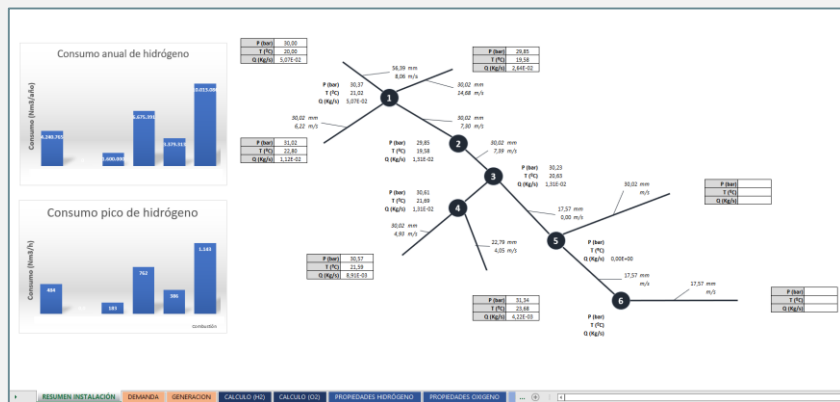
Consumo anual de hidrógeno

Consumo (Nm3/año)

6.240.761
2.600.000
6.675.391
3.379.313
10.013.096

Consumo pico de hidrógeno

Consumo (Nm3/h)

404
183
762
386
1.143

combustión

| P (bar) | 30,00 |
|---|---|
| T (ºC) | 20,00 |
| Q (Kg/s) | 5,07E-02 |

| P (bar) | 29,85 |
|---|---|
| T (ºC) | 19,58 |
| Q (Kg/s) | 2,64E-02 |

58,39 mm
8,06 m/s

P (bar) 30,37
T (ºC) 21,02
Q (Kg/s) 5,07E-02

1

30,02 mm
14,66 m/s

30,02 mm
6,22 m/s

30,02 mm
7,80 m/s

| P (bar) | 31,02 |
|---|---|
| T (ºC) | 22,80 |
| Q (Kg/s) | 1,12E-02 |

2

P (bar) 29,85
T (ºC) 19,58
Q (Kg/s) 1,31E-02

30,02 mm
7,86 m/s

3

P (bar) 30,23
T (ºC) 20,65
Q (Kg/s) 1,31E-02

30,02 mm
m/s

| P (bar) | |
|---|---|
| T (ºC) | |
| Q (Kg/s) | |

P (bar) 30,61
T (ºC) 21,69
Q (Kg/s) 1,31E-02

4

17,57 mm
0,00 m/s

30,02 mm
4,93 m/s

22,79 mm
4,05 m/s

5

P (bar)
T (ºC)
Q (Kg/s) 0,00E+00

| P (bar) | 30,37 |
|---|---|
| T (ºC) | 21,59 |
| Q (Kg/s) | 8,91E-03 |

17,57 mm
m/s

17,57 mm
m/s

6

| P (bar) | |
|---|---|
| T (ºC) | |
| Q (Kg/s) | |

| P (bar) | 31,34 |
|---|---|
| T (ºC) | 23,68 |
| Q (Kg/s) | 4,12E-03 |

P (bar)
T (ºC)
Q (Kg/s)

RESUMEN INSTALACIÓN | DEMANDA | GENERACION | CALCULO (H2) | CALCULO (O2) | PROPIEDADES HIDRÓGENO | PROPIEDADES OXIGENO | ...